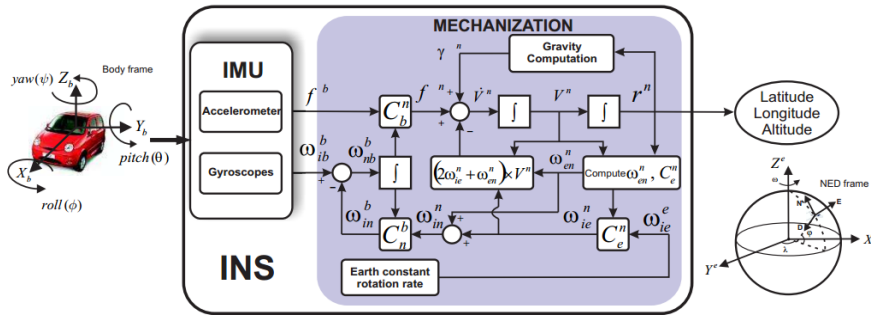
MECHANIZATION

$yaw(\psi)$ $Z_b$ Body frame

$Y_b$

$pitch(\theta)$

$X_b$

$roll(\phi)$

IMU

Accelerometer

Gyroscopes

INS

$f^b$

$\omega_{ib}^b$

$\omega_{nb}^b$

+

-

$\gamma^n$

Gravity Computation

$C_b^n$

$f^n$

+

+

$\dot{V}^n$

-

$\int$

$V^n$

$\int$

$r^n$

$\int$

$\left(2\omega_{ie}^n+\omega_{en}^n\right)\times V^n$

$\omega_{en}^n$

Compute $\omega_{en}^n$, $C_e^n$

$\omega_{in}^b$

$\omega_{in}^n$

+

+

$C_n^b$

$\omega_{ie}^n$

$C_e^n$

$\omega_{ie}^e$

Earth constant rotation rate

Latitude Longitude Altitude

$Z^e$

$\omega$

NED frame

N

E

D

$\phi$

$\lambda$

$X$

$Y^e$